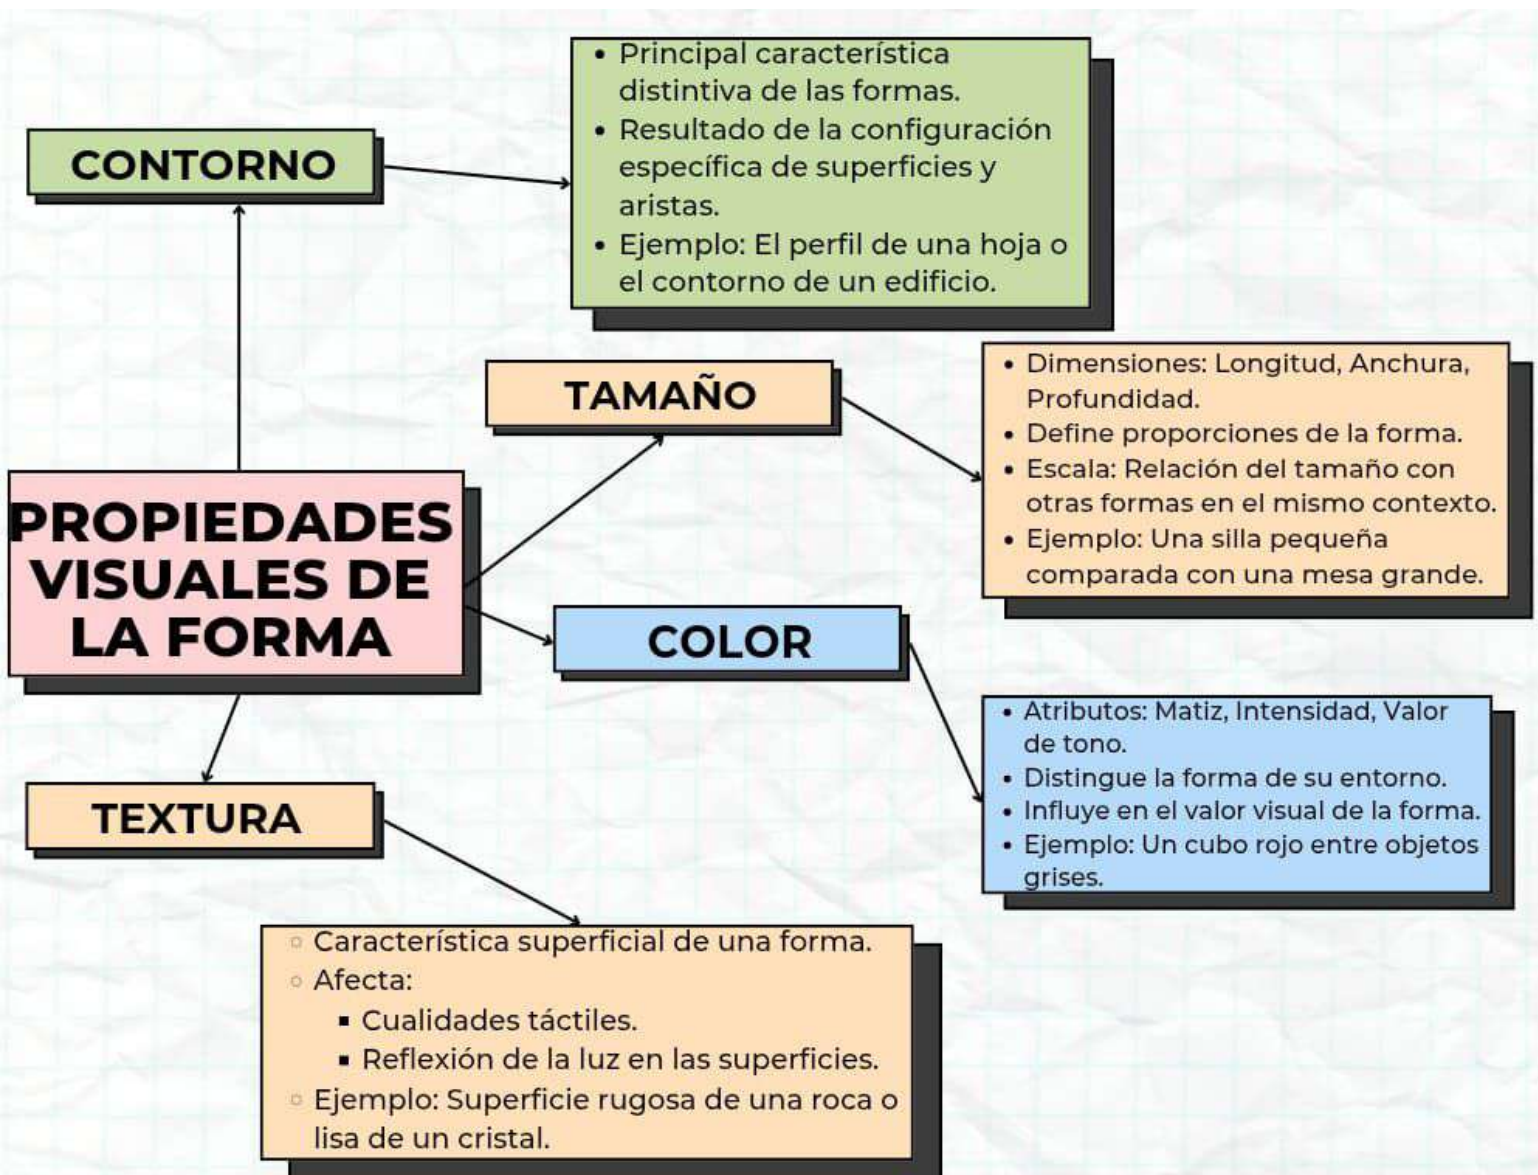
PROPIEDADES VISUALES DE LA FORMA

CONTORNO

- Principal característica distintiva de las formas.
- Resultado de la configuración específica de superficies y aristas.
- Ejemplo: El perfil de una hoja o el contorno de un edificio.

TAMAÑO

- Dimensiones: Longitud, Anchura, Profundidad.
- Define proporciones de la forma.
- Escala: Relación del tamaño con otras formas en el mismo contexto.
- Ejemplo: Una silla pequeña comparada con una mesa grande.

COLOR

- Atributos: Matiz, Intensidad, Valor de tono.
- Distingue la forma de su entorno.
- Influye en el valor visual de la forma.
- Ejemplo: Un cubo rojo entre objetos grises.

TEXTURA

- Característica superficial de una forma.
- Afecta:
  - Cualidades táctiles.
  - Reflexión de la luz en las superficies.
- Ejemplo: Superficie rugosa de una roca o lisa de un cristal.